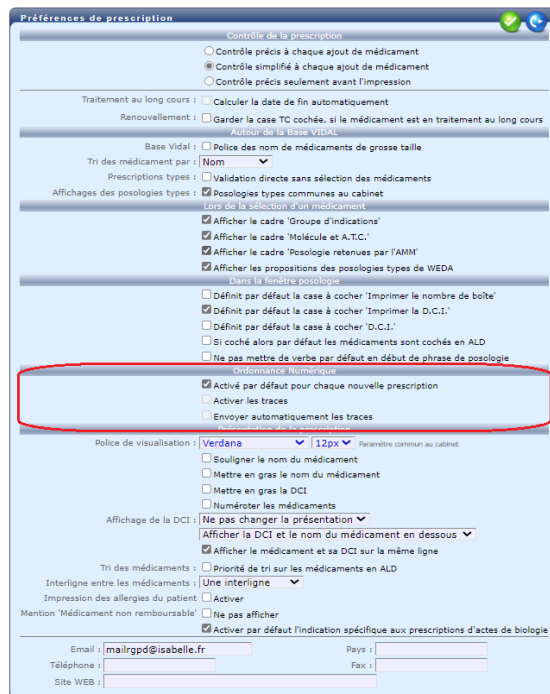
Préférences de prescription

Contrôle de la prescription

Contrôle précis à chaque ajout de médicament
Contrôle simplifié à chaque ajout de médicament
Contrôle précis seulement avant l'impression

Traitement au long cours : Calculer la date de fin automatiquement

Renouvellement : Garder la case TC cochée, si le médicament est en traitement au long cours

Autour de la Base VIDAL

Base Vidal : Police des nom de médicaments de grosse taille

Tri des médicament par : Nom

Prescriptions types : Validation directe sans sélection des médicaments

Affichages des posologies types : Posologies types communes au cabinet

Lors de la sélection d'un médicament

Afficher le cadre 'Groupe d'indications'
Afficher le cadre 'Molécule et A.T.C.'
Afficher le cadre 'Posologie retenues par l'AMM'
Afficher les propositions des posologies types de WEDA

Dans la fenêtre posologie

Définit par défaut la case à cocher 'Imprimer le nombre de boîte'
Définit par défaut la case à cocher 'Imprimer la D.C.I.'
Définit par défaut la case à cocher 'D.C.I.'
Si coché alors par défaut les médicaments sont cochés en ALD
Ne pas mettre de verbe par défaut en début de phrase de posologie

Ordonnance Numérique

Activé par défaut pour chaque nouvelle prescription
Activer les traces
Envoyer automatiquement les traces

Présentation de la prescription

Police de visualisation : Verdana 12px Paramètre commun au cabinet

Souligner le nom du médicament
Mettre en gras le nom du médicament
Mettre en gras la DCI
Numéroter les médicaments

Affichage de la DCI : Ne pas changer la présentation
Afficher la DCI et le nom du médicament en dessous
Afficher le médicament et sa DCI sur la même ligne

Tri des médicaments : Priorité de tri sur les médicaments en ALD

Interligne entre les médicaments : Une interligne

Impression des allergies du patient : Activer

Mention 'Médicament non remboursable' : Ne pas afficher

Activer par défaut l'indication spécifique aux prescriptions d'actes de biologie

Email : mailrgpd@isabelle.fr
Pays :
Téléphone :
Fax :
Site WEB :